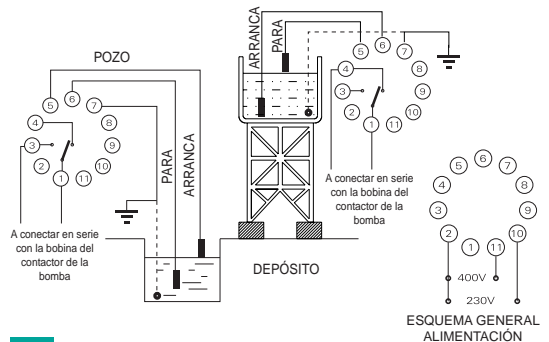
ARRANCA
PARA

5 6 7
4
3
2 1 11
8
9
10

POZO

5 6 7
4
3
2 1 11
8
9
10

PARA
ARRANCA

A conectar en serie con la bobina del contactor de la bomba

A conectar en serie con la bobina del contactor de la bomba

DEPÓSITO

5 6 7
4 8
3 9
2 1 11 10

400V
230V

ESQUEMA GENERAL ALIMENTACIÓN